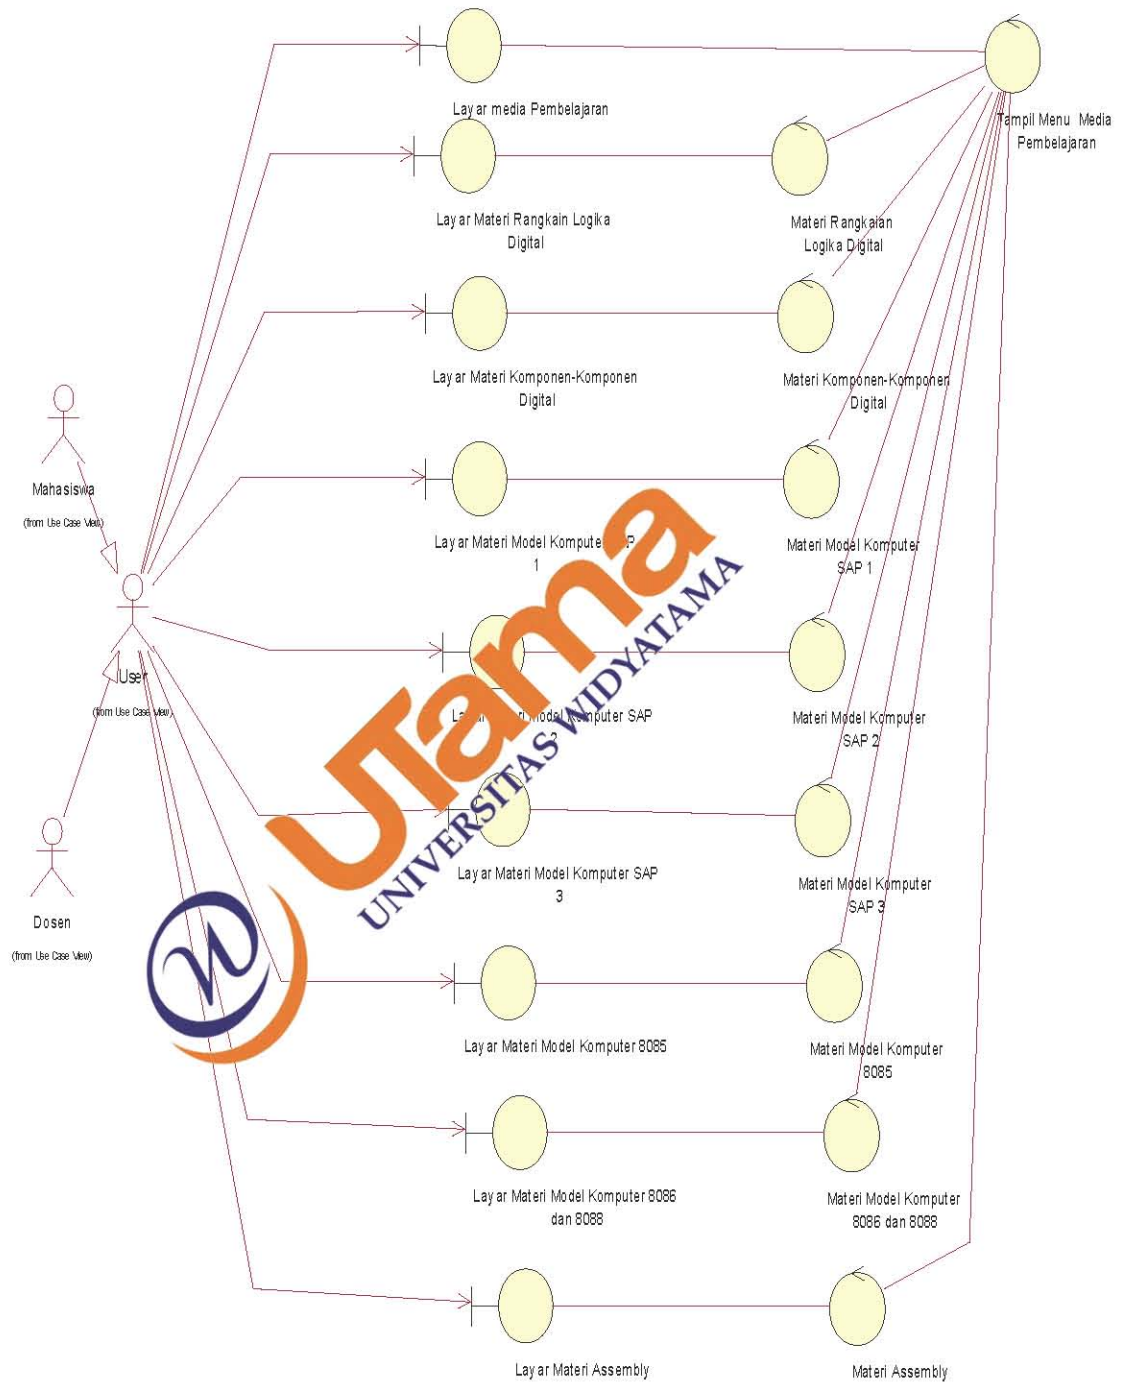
Layar media Pembelajaran

Tampil Menu Media Pembelajaran

Layar Materi Rangkain Logika Digital

Materi Rangkaian Logika Digital

Layar Materi Komponen-Komponen Digital

Materi Komponen-Komponen Digital

Mahasiswa

(from Use Case View)

Layar Materi Model Kompute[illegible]P 1

Materi Model Komputer SAP 1

User

(from Use Case View)

La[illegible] Model Komputer SAP 2

Materi Model Komputer SAP 2

UTama

UNIVERSITAS WIDYATAMA

Dosen

(from Use Case View)

Layar Materi Model Komputer SAP 3

Materi Model Komputer SAP 3

Layar Materi Model Komputer 8085

Materi Model Komputer 8085

Layar Materi Model Komputer 8086 dan 8088

Materi Model Komputer 8086 dan 8088

Layar Materi Assembly

Materi Assembly